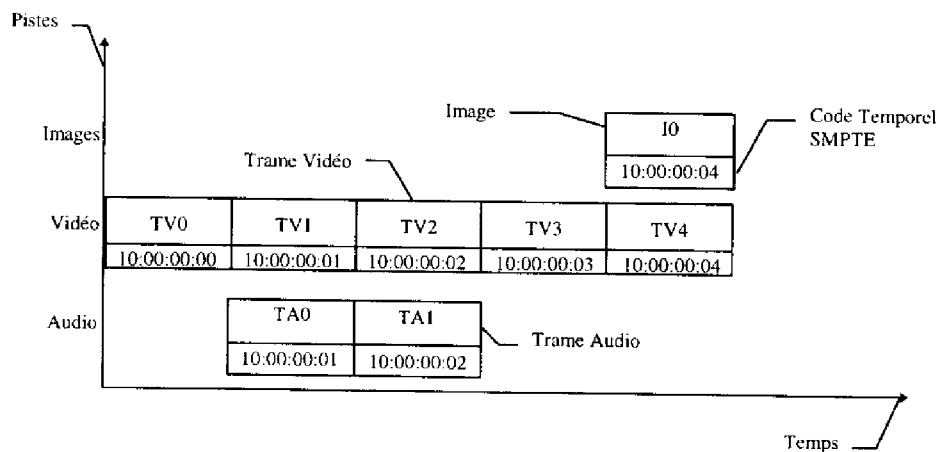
Pistes

Image

Code Temporel SMPTE

| I0 |
|---|
| 10:00:00:04 |

Images

Trame Vidéo

Vidéo

| TV0 | TV1 | TV2 | TV3 | TV4 |
|---|---|---|---|---|
| 10:00:00:00 | 10:00:00:01 | 10:00:00:02 | 10:00:00:03 | 10:00:00:04 |

Audio

| TA0 | TA1 |
|---|---|
| 10:00:00:01 | 10:00:00:02 |

Trame Audio

Temps